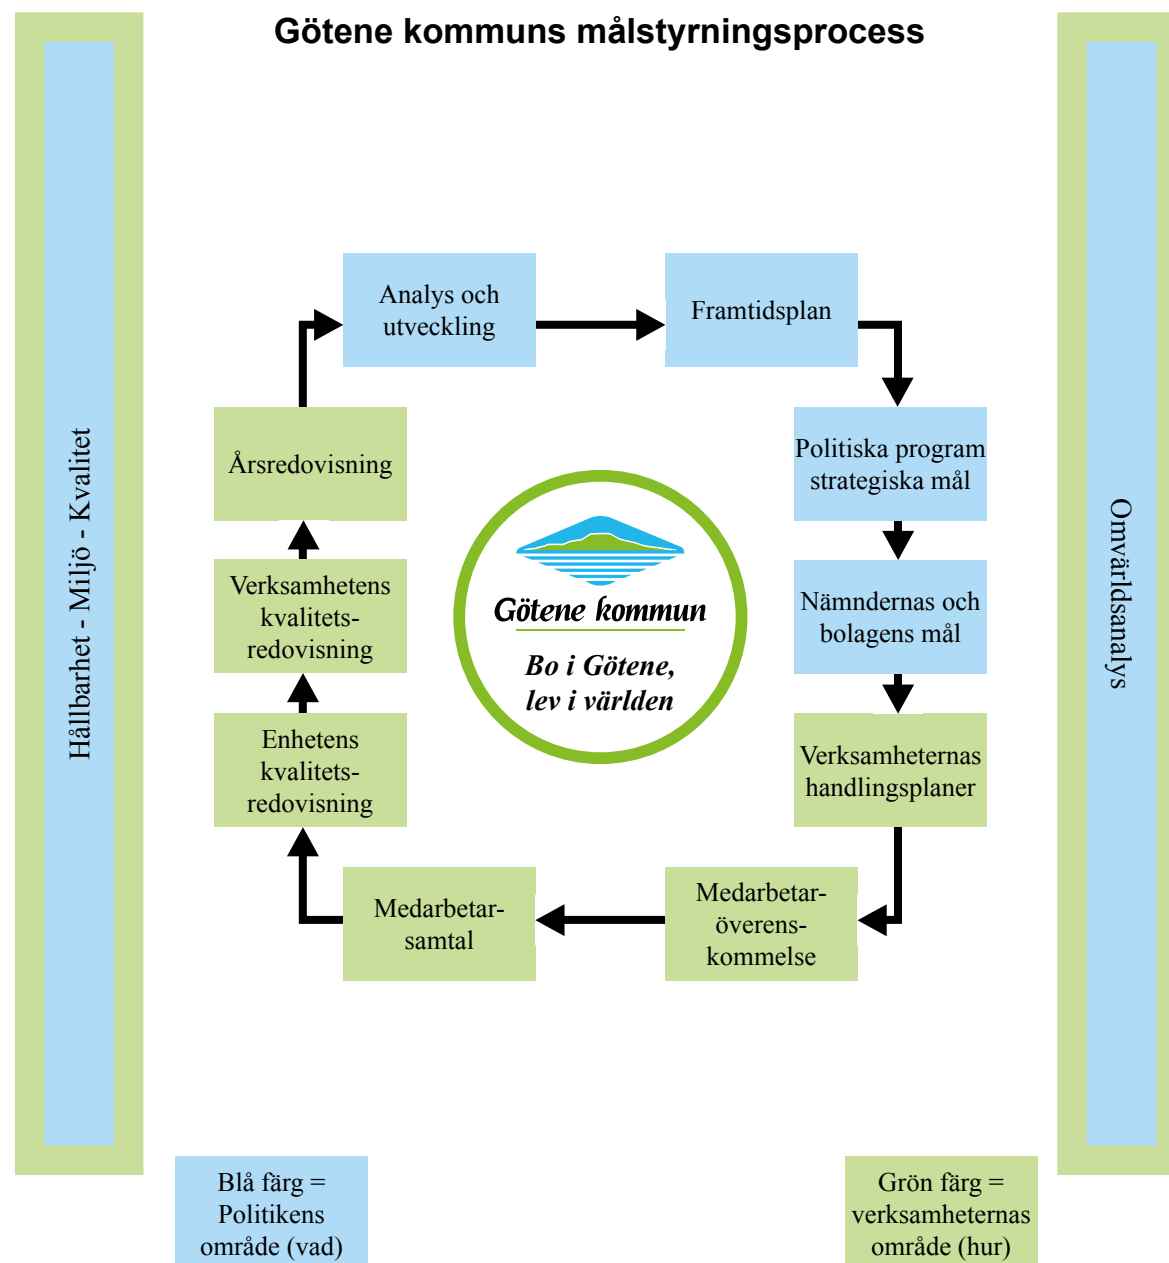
Götene kommuns målstyrningsprocess

Hållbarhet - Miljö - Kvalitet

Analys och utveckling

Framtidsplan

Politiska program strategiska mål

Nämndernas och bolagens mål

Verksamheternas handlingsplaner

Medarbetaröverenskommelse

Medarbetarsamtal

Enhetens kvalitetsredovisning

Verksamhetens kvalitetsredovisning

Årsredovisning

Götene kommun

Bo i Götene, lev i världen

Omvärldsanalys

Blå färg = Politikens område (vad)

Grön färg = verksamheternas område (hur)